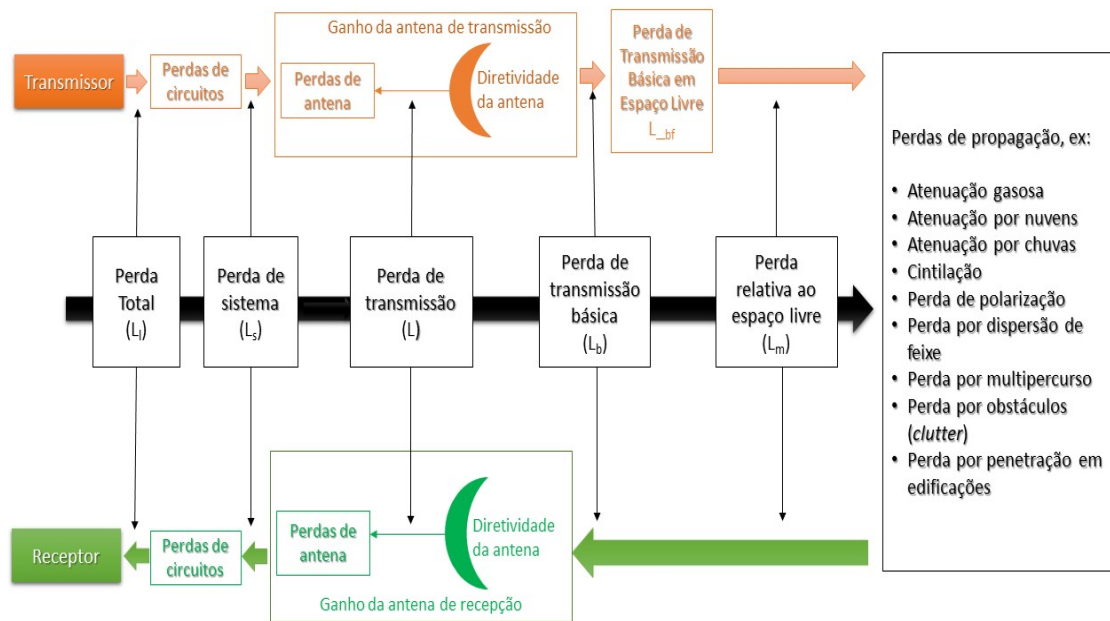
Ganho da antena de transmissão

Transmissor

Perdas de circuitos

Perdas de antena

Diretividade da antena

Perda de Transmissão Básica em Espaço Livre $L_{bf}$

Perdas de propagação, ex:

- Atenuação gasosa
- Atenuação por nuvens
- Atenuação por chuvas
- Cintilação
- Perda de polarização
- Perda por dispersão de feixe
- Perda por multipercurso
- Perda por obstáculos (*clutter*)
- Perda por penetração em edificações

Perda Total ($L_l$)

Perda de sistema ($L_s$)

Perda de transmissão (L)

Perda de transmissão básica ($L_b$)

Perda relativa ao espaço livre ($L_m$)

Receptor

Perdas de circuitos

Perdas de antena

Diretividade da antena

Ganho da antena de recepção